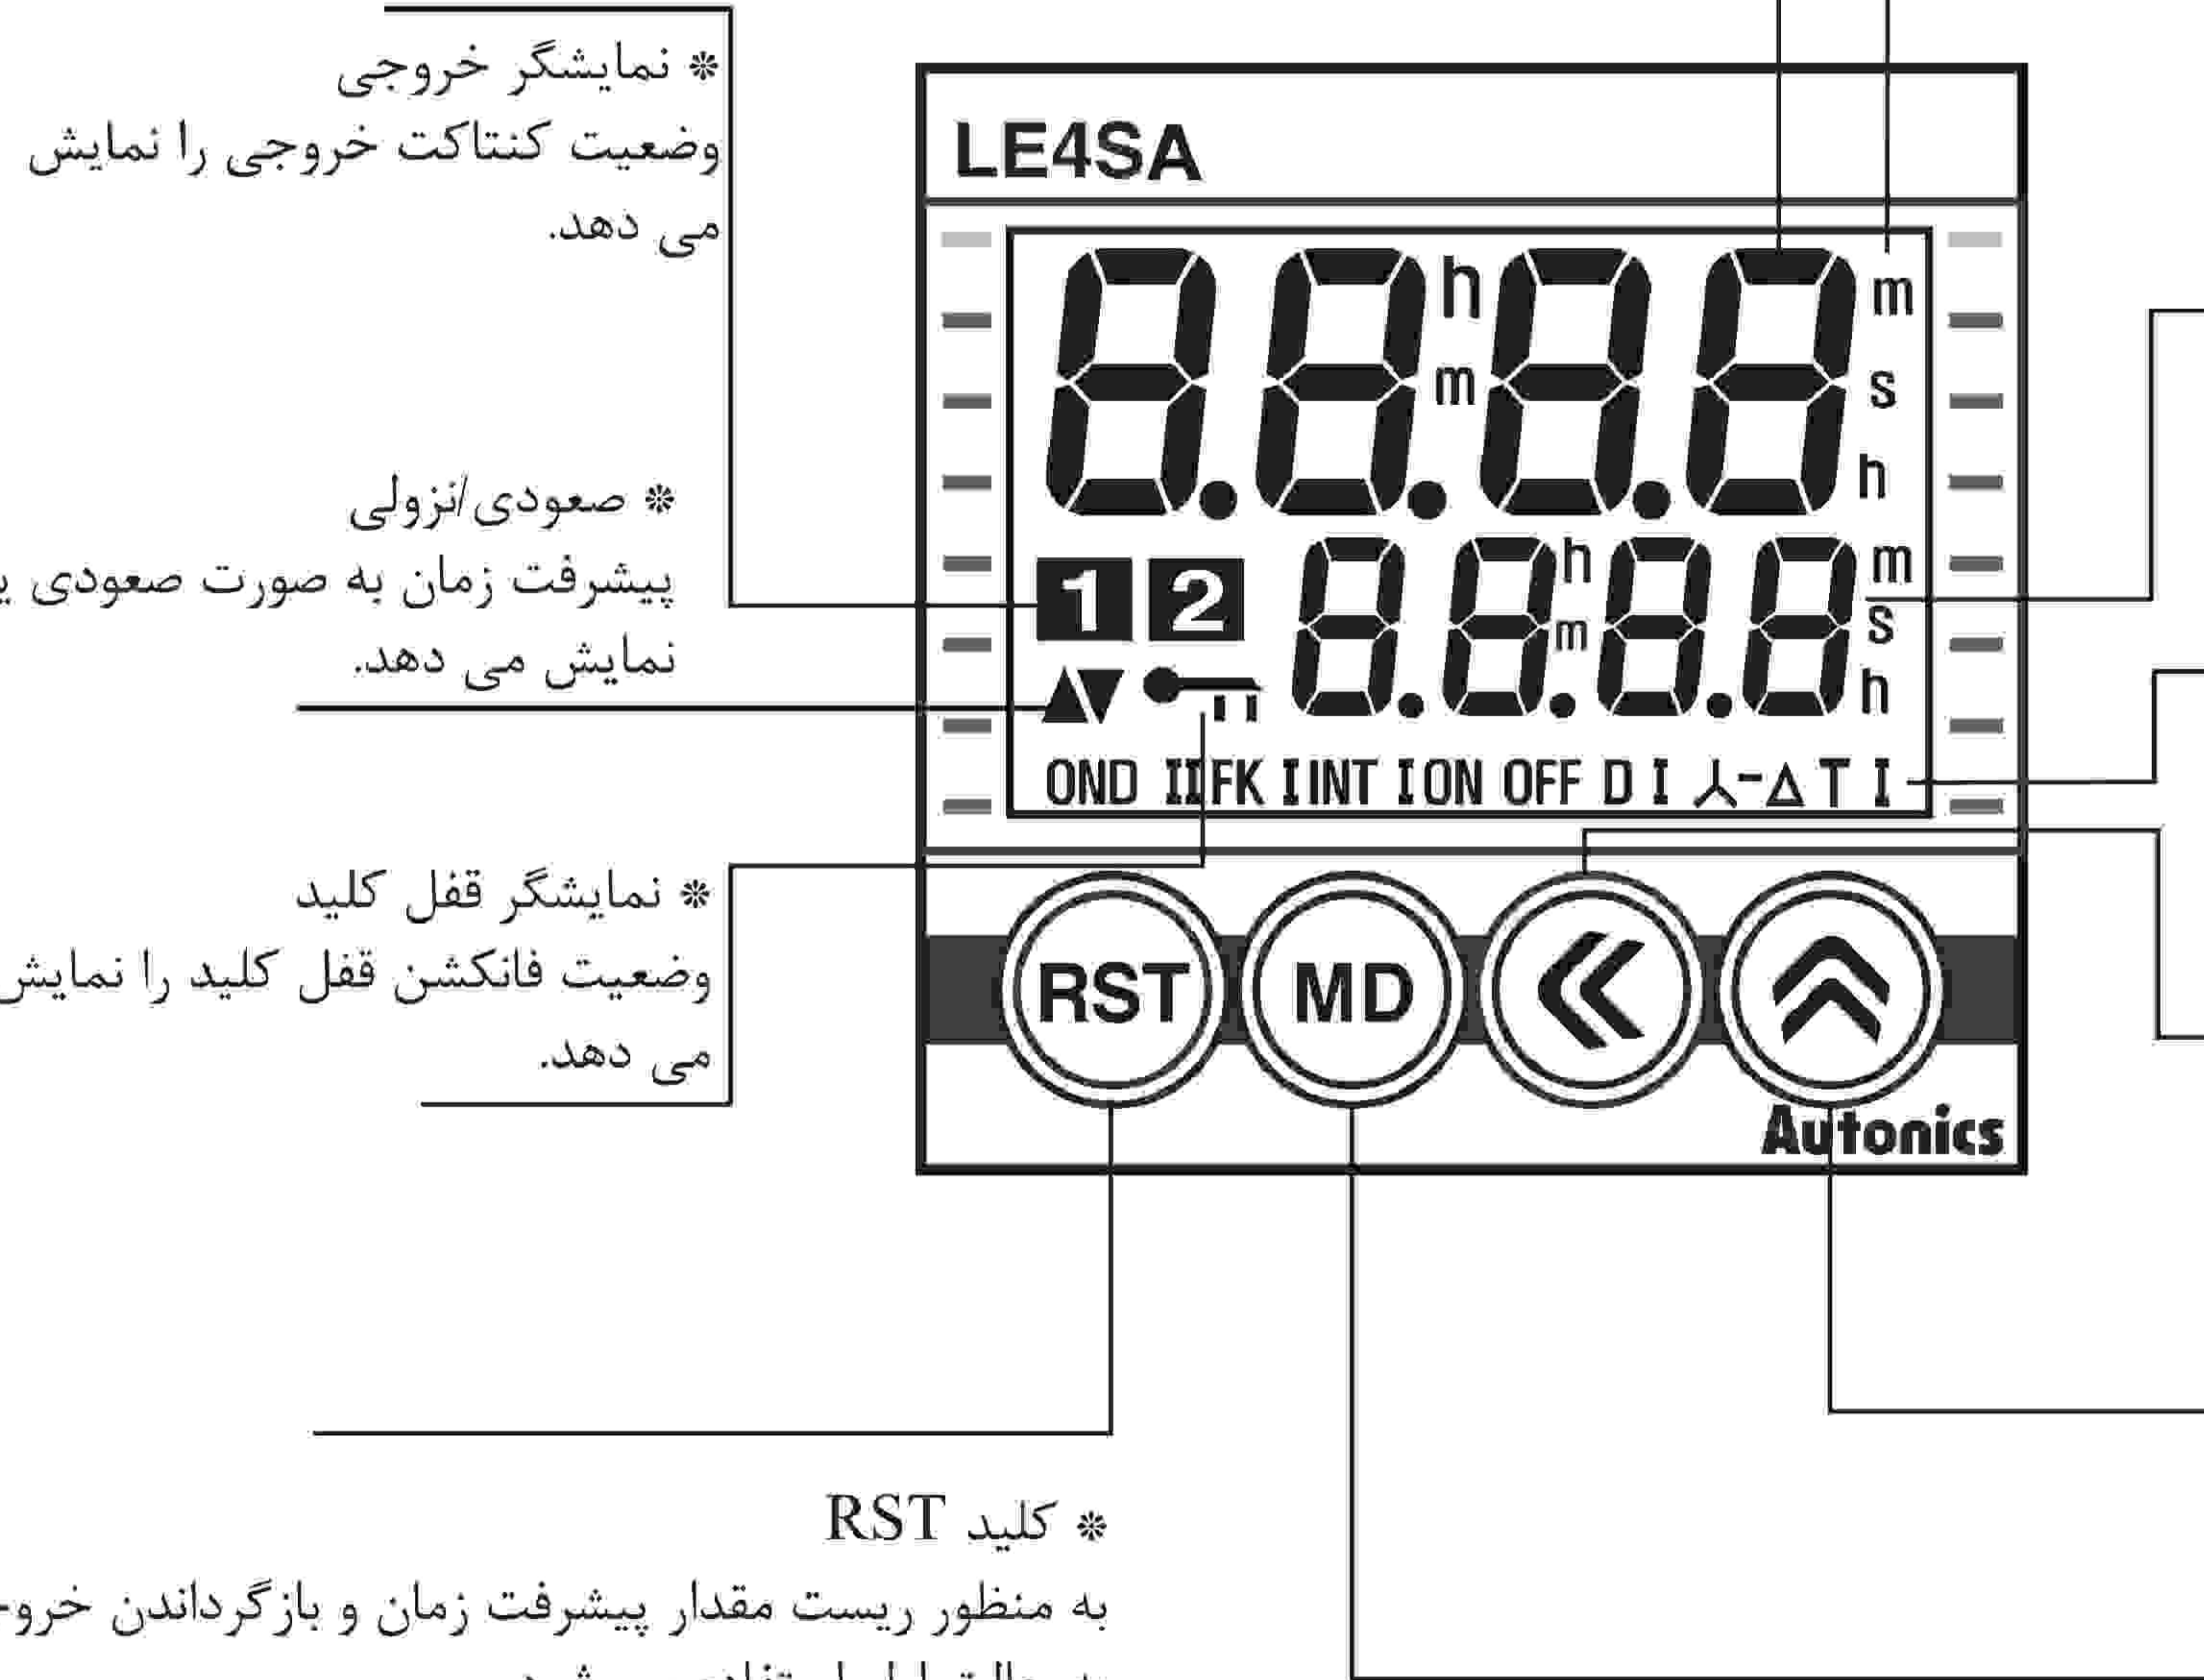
* نمایشگر خروجی
وضعیت کنتاکت خروجی را نمایش می دهد.

* صعودی/نزولی
پیشرفت زمان به صورت صعودی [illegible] نمایش می دهد.

* نمایشگر قفل کلید
وضعیت فانکشن قفل کلید را نمایش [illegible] می دهد.

* کلید RST
به منظور ریست مقدار پیشرفت زمان و بازگرداندن خرو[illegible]
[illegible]

LE4SA
h m m s h
h m m s h
1 2
OND IIFK IINT ION OFF D I ⅄-Δ T I
RST MD
Autonics